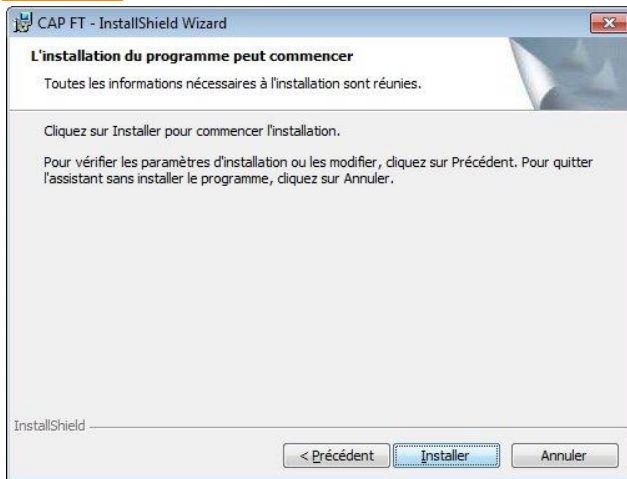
CAP FT - InstallShield Wizard

L'installation du programme peut commencer

Toutes les informations nécessaires à l'installation sont réunies.

Cliquez sur Installer pour commencer l'installation.

Pour vérifier les paramètres d'installation ou les modifier, cliquez sur Précédent. Pour quitter l'assistant sans installer le programme, cliquez sur Annuler.

InstallShield

< Précédent

Installer

Annuler